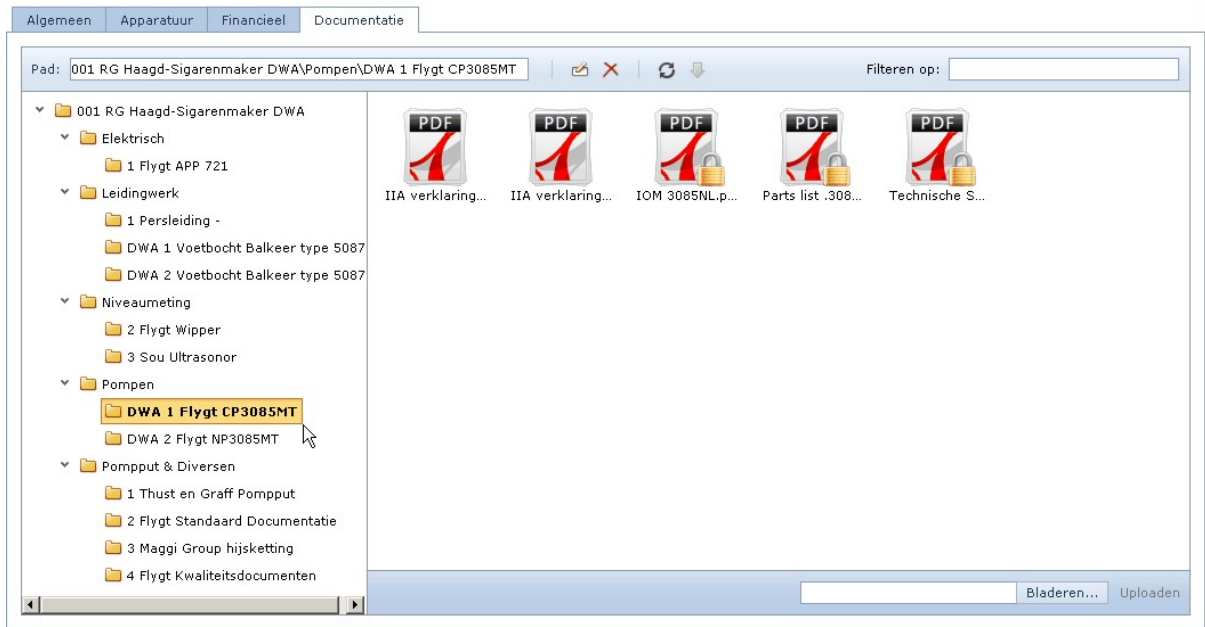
Algemeen | Apparatuur | Financieel | Documentatie

Pad: 001 RG Haagd-Sigarenmaker DWA\Pompen\DWA 1 Flygt CP3085MT

Filteren op:

001 RG Haagd-Sigarenmaker DWA
Elektrisch
1 Flygt APP 721
Leidingwerk
1 Persleiding -
DWA 1 Voetbocht Balkeer type 5087
DWA 2 Voetbocht Balkeer type 5087
Niveaumeting
2 Flygt Wipper
3 Sou Ultrasonor
Pompen
DWA 1 Flygt CP3085MT
DWA 2 Flygt NP3085MT
Pompput & Diversen
1 Thust en Graff Pompput
2 Flygt Standaard Documentatie
3 Maggi Group hijsketting
4 Flygt Kwaliteitsdocumenten

PDF
IIA verklaring...
PDF
IIA verklaring...
PDF
IOM 3085NL.p...
PDF
Parts list .308...
PDF
Technische S...

Bladeren... Uploaden